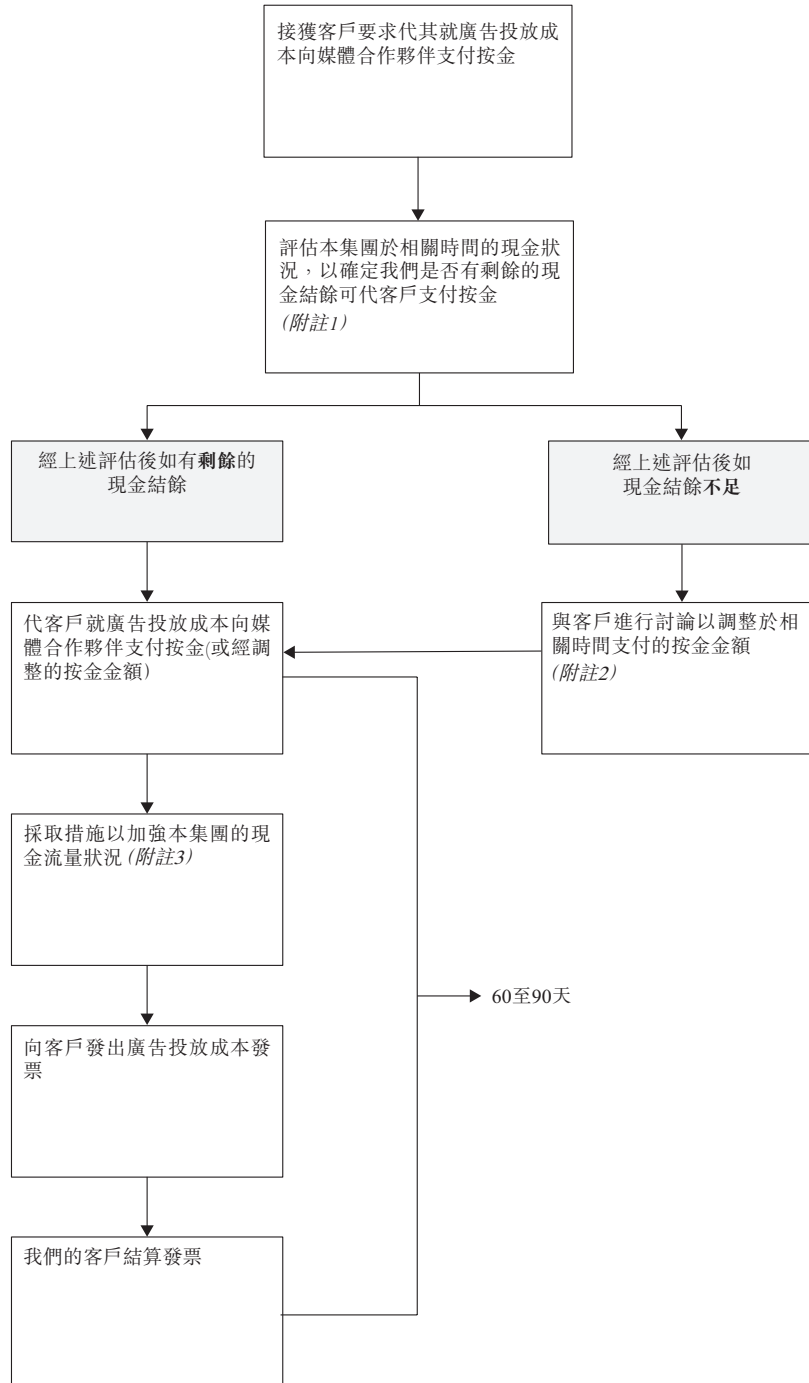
接獲客戶要求代其就廣告投放成本向媒體合作夥伴支付按金

評估本集團於相關時間的現金狀況，以確定我們是否有剩餘的現金結餘可代客戶支付按金
(附註1)

經上述評估後如有剩餘的現金結餘

經上述評估後如現金結餘不足

代客戶就廣告投放成本向媒體合作夥伴支付按金(或經調整的按金金額)

與客戶進行討論以調整於相關時間支付的按金金額
(附註2)

採取措施以加強本集團的現金流量狀況(附註3)

60至90天

向客戶發出廣告投放成本發票

我們的客戶結算發票